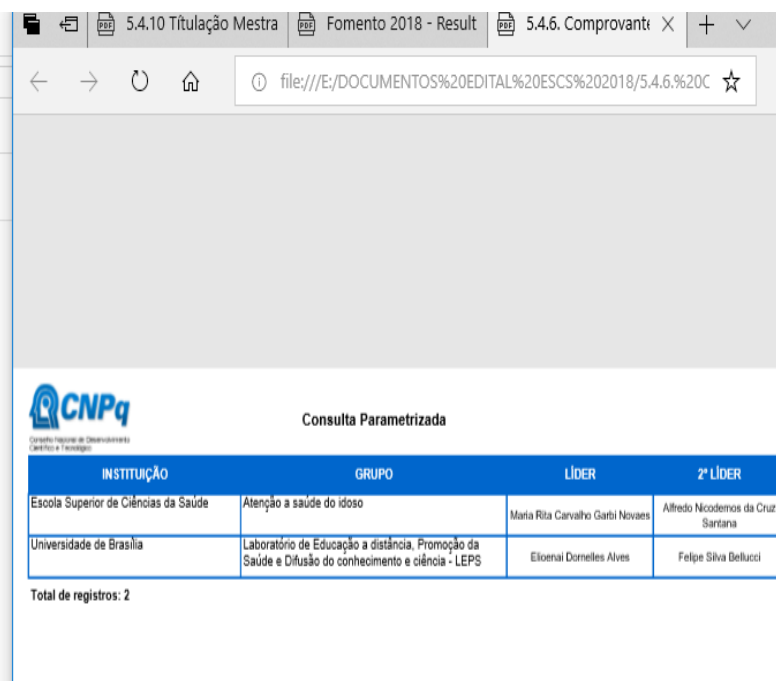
5.4.10 Títulação Mestra | Fomento 2018 - Result | 5.4.6. Comprovante ×

file:///E:/DOCUMENTOS%20EDITAL%20ESCS%202018/5.4.6.%20C

CNPq
Conselho Nacional de Desenvolvimento Científico e Tecnológico

Consulta Parametrizada

| INSTITUIÇÃO | GRUPO | LÍDER | 2º LÍDER |
|---|---|---|---|
| Escola Superior de Ciências da Saúde | Atenção a saúde do idoso | Maria Rita Carvalho Garbi Novaes | Alfredo Nicodemos da Cruz Santana |
| Universidade de Brasília | Laboratório de Educação a distância, Promoção da Saúde e Difusão do conhecimento e ciência - LEPS | Elioenai Dornelles Alves | Felipe Silva Bellucci |

Total de registros: 2